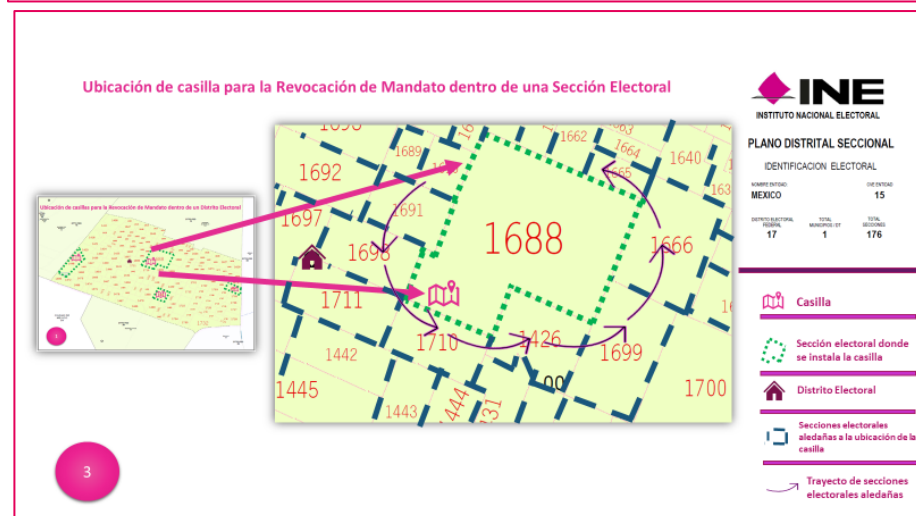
Ubicación de casilla para la Revocación de Mandato dentro de una Sección Electoral

Ubicación de casillas para la Revocación de Mandato dentro de un Distrito Electoral

1

1696

1662

1663

1689

1664

1640

1692

1665

163

1697

1691

1688

1666

1698

1711

1442

1710

1426

1699

1445

1443

1444

131

00

1700

INE

INSTITUTO NACIONAL ELECTORAL

PLANO DISTRITAL SECCIONAL

IDENTIFICACION ELECTORAL

NOMBRE ENTIDAD

MEXICO

CVE ENTIDAD

15

DISTRITO ELECTORAL FEDERAL

17

TOTAL MUNICIPIOS / DT

1

TOTAL SECCIONES

176

Casilla

Sección electoral donde se instala la casilla

Distrito Electoral

Secciones electorales aledañas a la ubicación de la casilla

Trayecto de secciones electorales aledañas

3